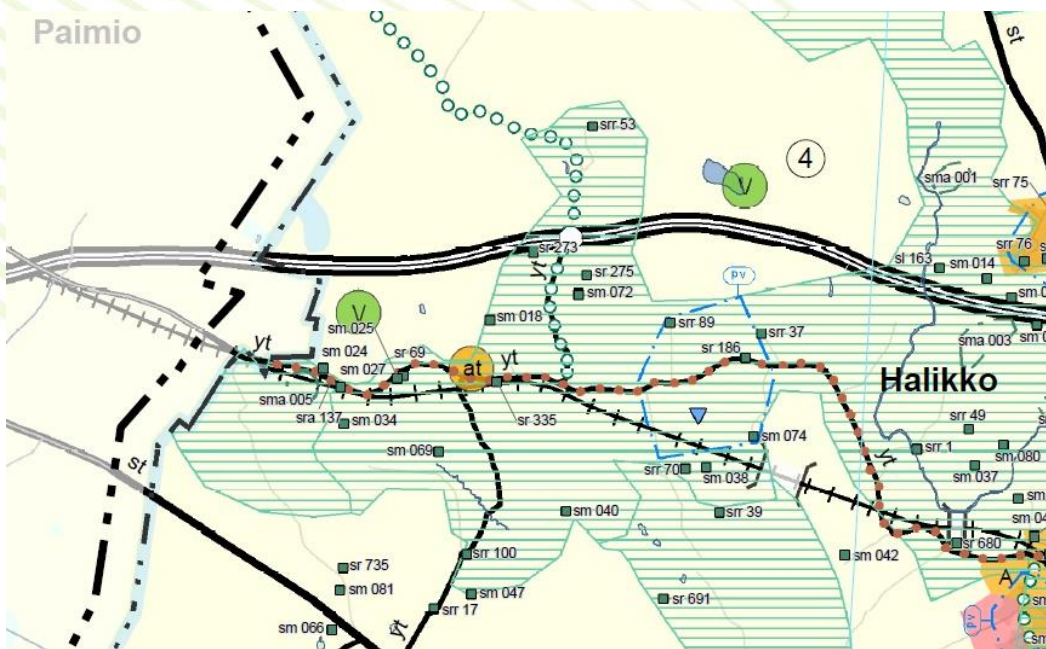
Paimio

st

srr 53

4

V

sma 001

srr 75

sr 273

yt

sr 275

sm 072

sl 163

sm 014

srr 76

sm

pv

V

sm 025

sm 018

srr 89

srr 37

sm 024

sr 69

at

yt

sr 186

sma 003

sm

yt

sm 027

Halikko

sma 005

sra 137

sm 034

sr 335

srr 49

sm 074

srr 1

sm 069

sm 080

srr 70

sm 038

yt

sm 037

st

sm

sm 040

srr 39

sm

sr 680

srr 100

sm 042

A

sr 735

sm 081

sm 047

sr 691

srr 17

sm 066

yt